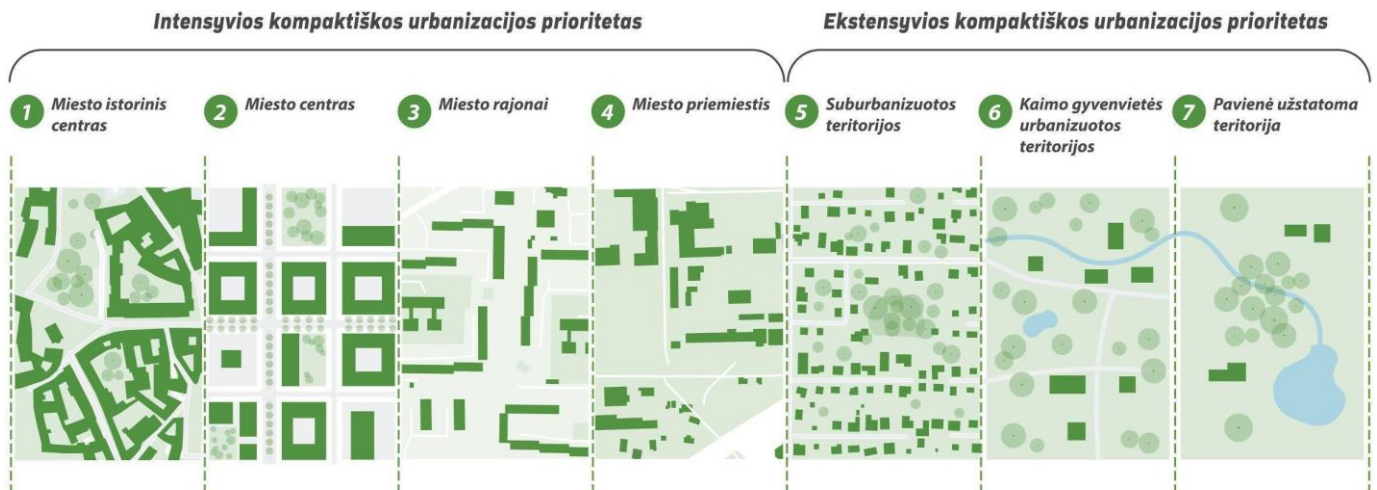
Intensyvios kompaktiškos urbanizacijos prioritetas

Ekstensyvios kompaktiškos urbanizacijos prioritetas

1 Miesto istorinis centras

2 Miesto centras

3 Miesto rajonai

4 Miesto priemiestis

5 Suburbanizuotos teritorijos

6 Kaimo gyvenvietės urbanizuotos teritorijos

7 Pavienė užstatoma teritorija